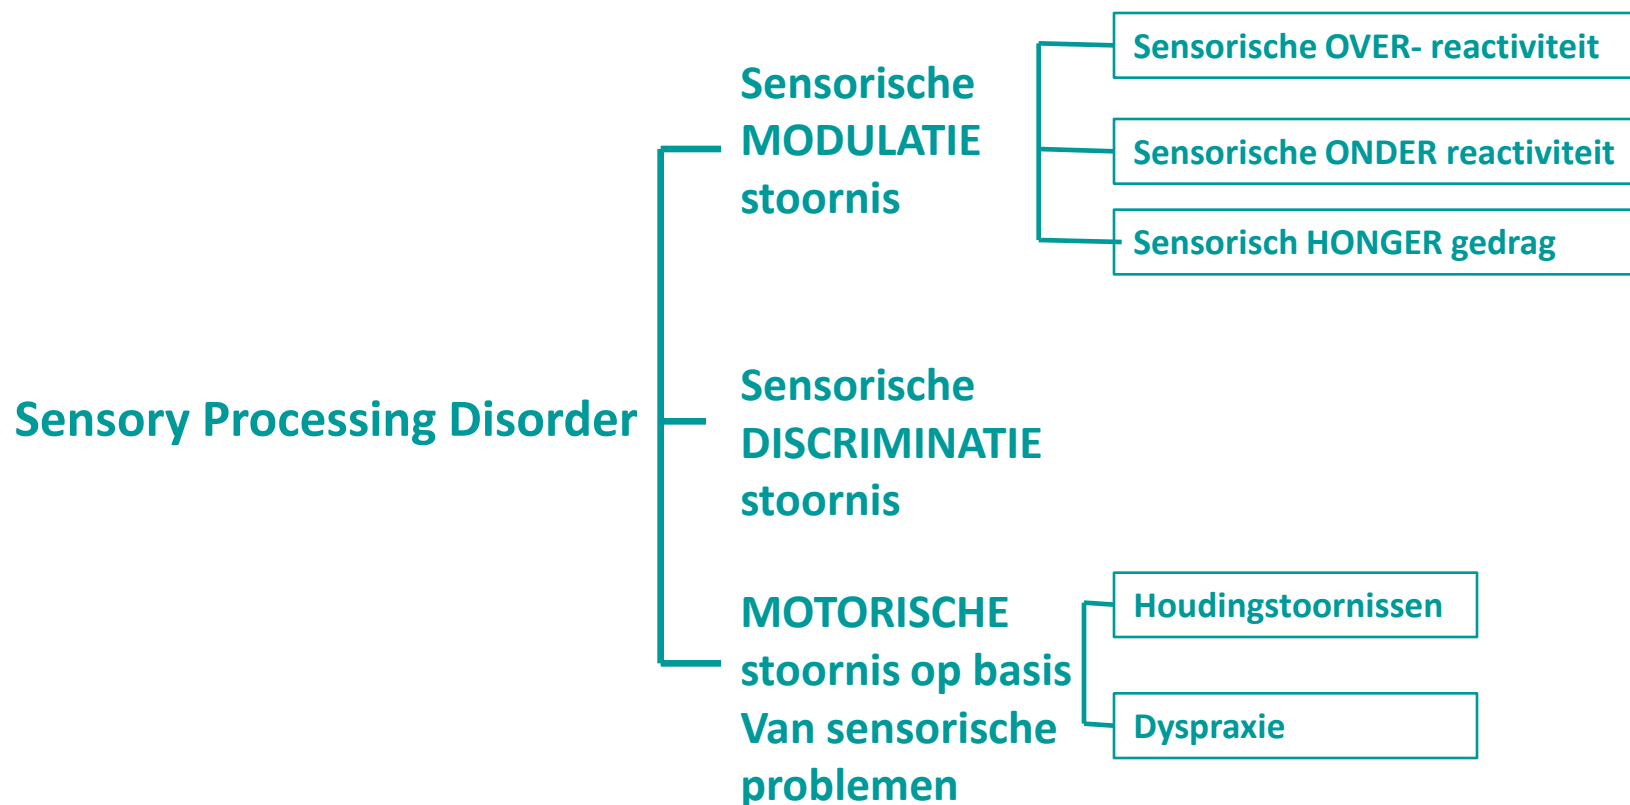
Sensory Processing Disorder

Sensorische MODULATIE stoornis

Sensorische OVER- reactiviteit

Sensorische ONDER reactiviteit

Sensorisch HONGER gedrag

Sensorische DISCRIMINATIE stoornis

MOTORISCHE stoornis op basis Van sensorische problemen

Houdingstoornissen

Dyspraxie